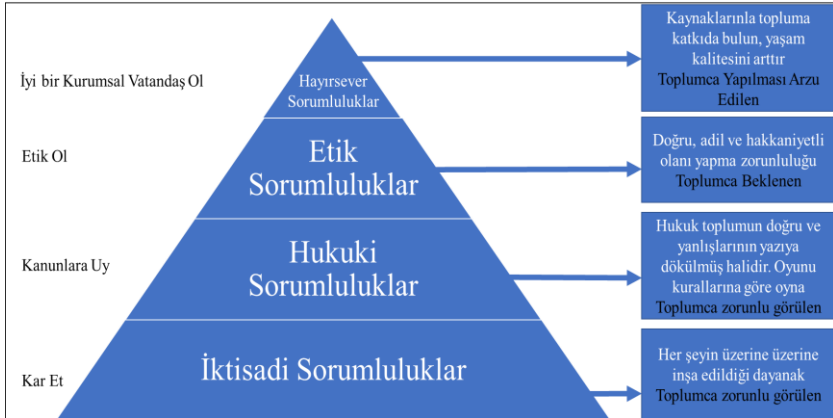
İyi bir Kurumsal Vatandaş Ol

Hayırsever Sorumluluklar

Kaynaklarınla topluma katkıda bulun, yaşam kalitesini arttır
Toplumca Yapılması Arzu Edilen

Etik Ol

Etik Sorumluluklar

Doğru, adil ve hakkaniyetli olanı yapma zorunluluğu
Toplumca Beklenen

Kanunlara Uy

Hukuki Sorumluluklar

Hukuk toplumun doğru ve yanlışlarının yazıya dökülmüş halidir. Oyunu kurallarına göre oyna
Toplumca zorunlu görülen

Kar Et

İktisadi Sorumluluklar

Her şeyin üzerine üzerine inşa edildiği dayanak
Toplumca zorunlu görülen